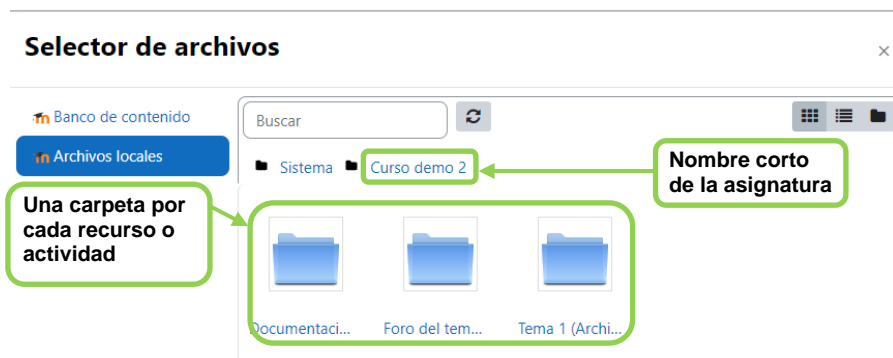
Selector de archivos

×

Banco de contenido

Archivos locales

Buscar

Sistema Curso demo 2

Nombre corto de la asignatura

Una carpeta por cada recurso o actividad

Documentaci...

Foro del tem...

Tema 1 (Archi...